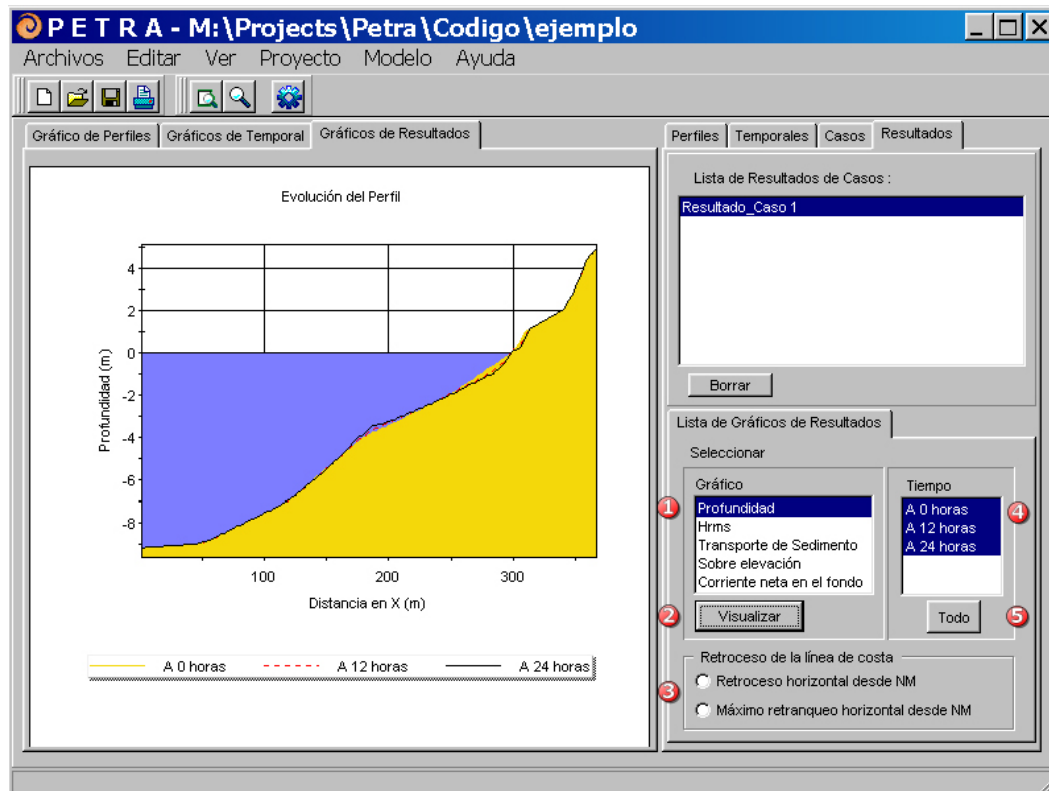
P E T R A - M:\Projects\Petra\Codigo\ejemplo

Archivos Editar Ver Proyecto Modelo Ayuda

Gráfico de Perfiles | Gráficos de Temporal | Gráficos de Resultados

Evolución del Perfil

Profundidad (m)

4
2
0
-2
-4
-6
-8

100 200 300

Distancia en X (m)

A 0 horas A 12 horas A 24 horas

Perfiles | Temporales | Casos | Resultados

Lista de Resultados de Casos :

Resultado_Caso 1

Borrar

Lista de Gráficos de Resultados

Seleccionar

Gráfico

1 Profundidad
Hrms
Transporte de Sedimento
Sobre elevación
Corriente neta en el fondo

2 Visualizar

Tiempo

A 0 horas
A 12 horas
A 24 horas 4

Todo 5

Retroceso de la línea de costa

3 Retroceso horizontal desde NM

Máximo retranqueo horizontal desde NM